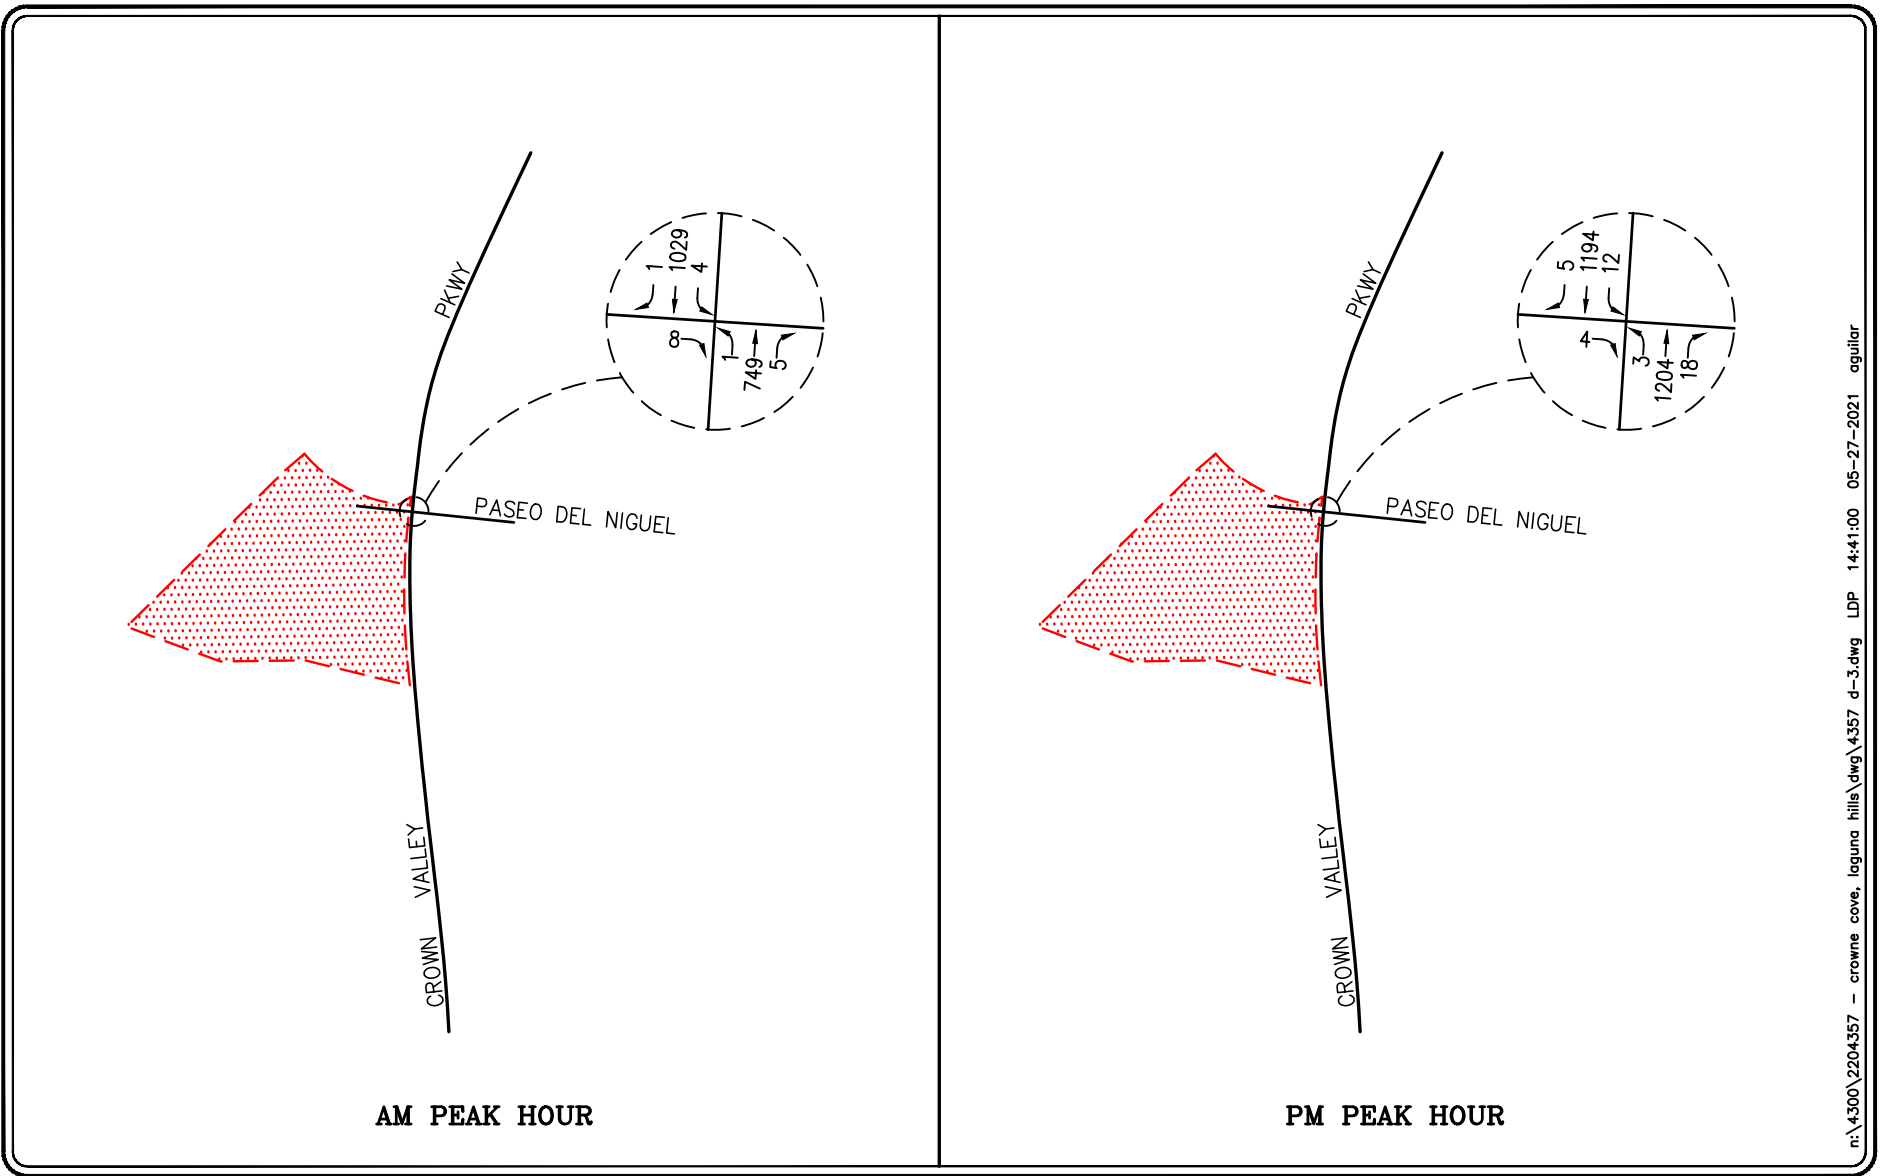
1
1029
4
8
1
749
5
PKWY
PASEO DEL NIGUEL
VALLEY
CROWN
AM PEAK HOUR

5
1194
12
4
3
1204
18
PKWY
PASEO DEL NIGUEL
VALLEY
CROWN
PM PEAK HOUR

n:\4300\2204357 – crowne cove, laguna hills\dwg\4357 d-3.dwg LDP 14:41:00 05-27-2021 aguilar